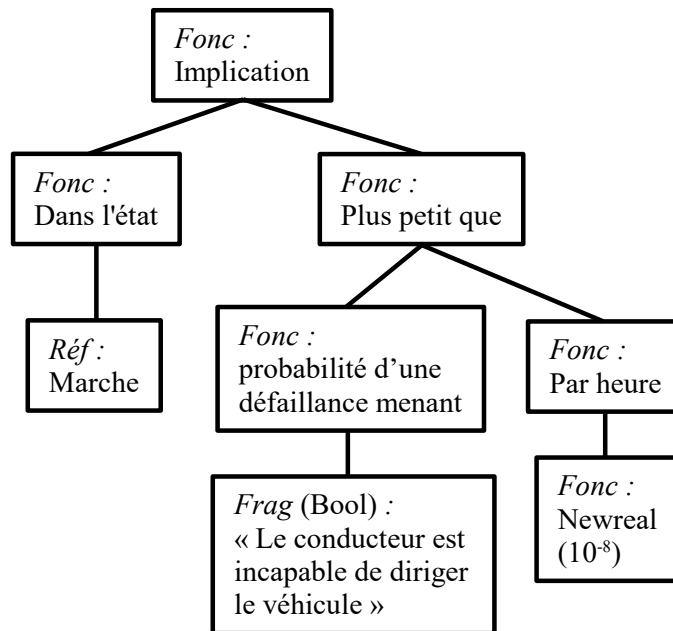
Fonc :
Implication

Fonc :
Dans l'état

Fonc :
Plus petit que

Réf :
Marche

Fonc :
probabilité d'une défaillance menant

Fonc :
Par heure

Frag (Bool) :
« Le conducteur est incapable de diriger le véhicule »

Fonc :
Newreal ($10^{-8}$)